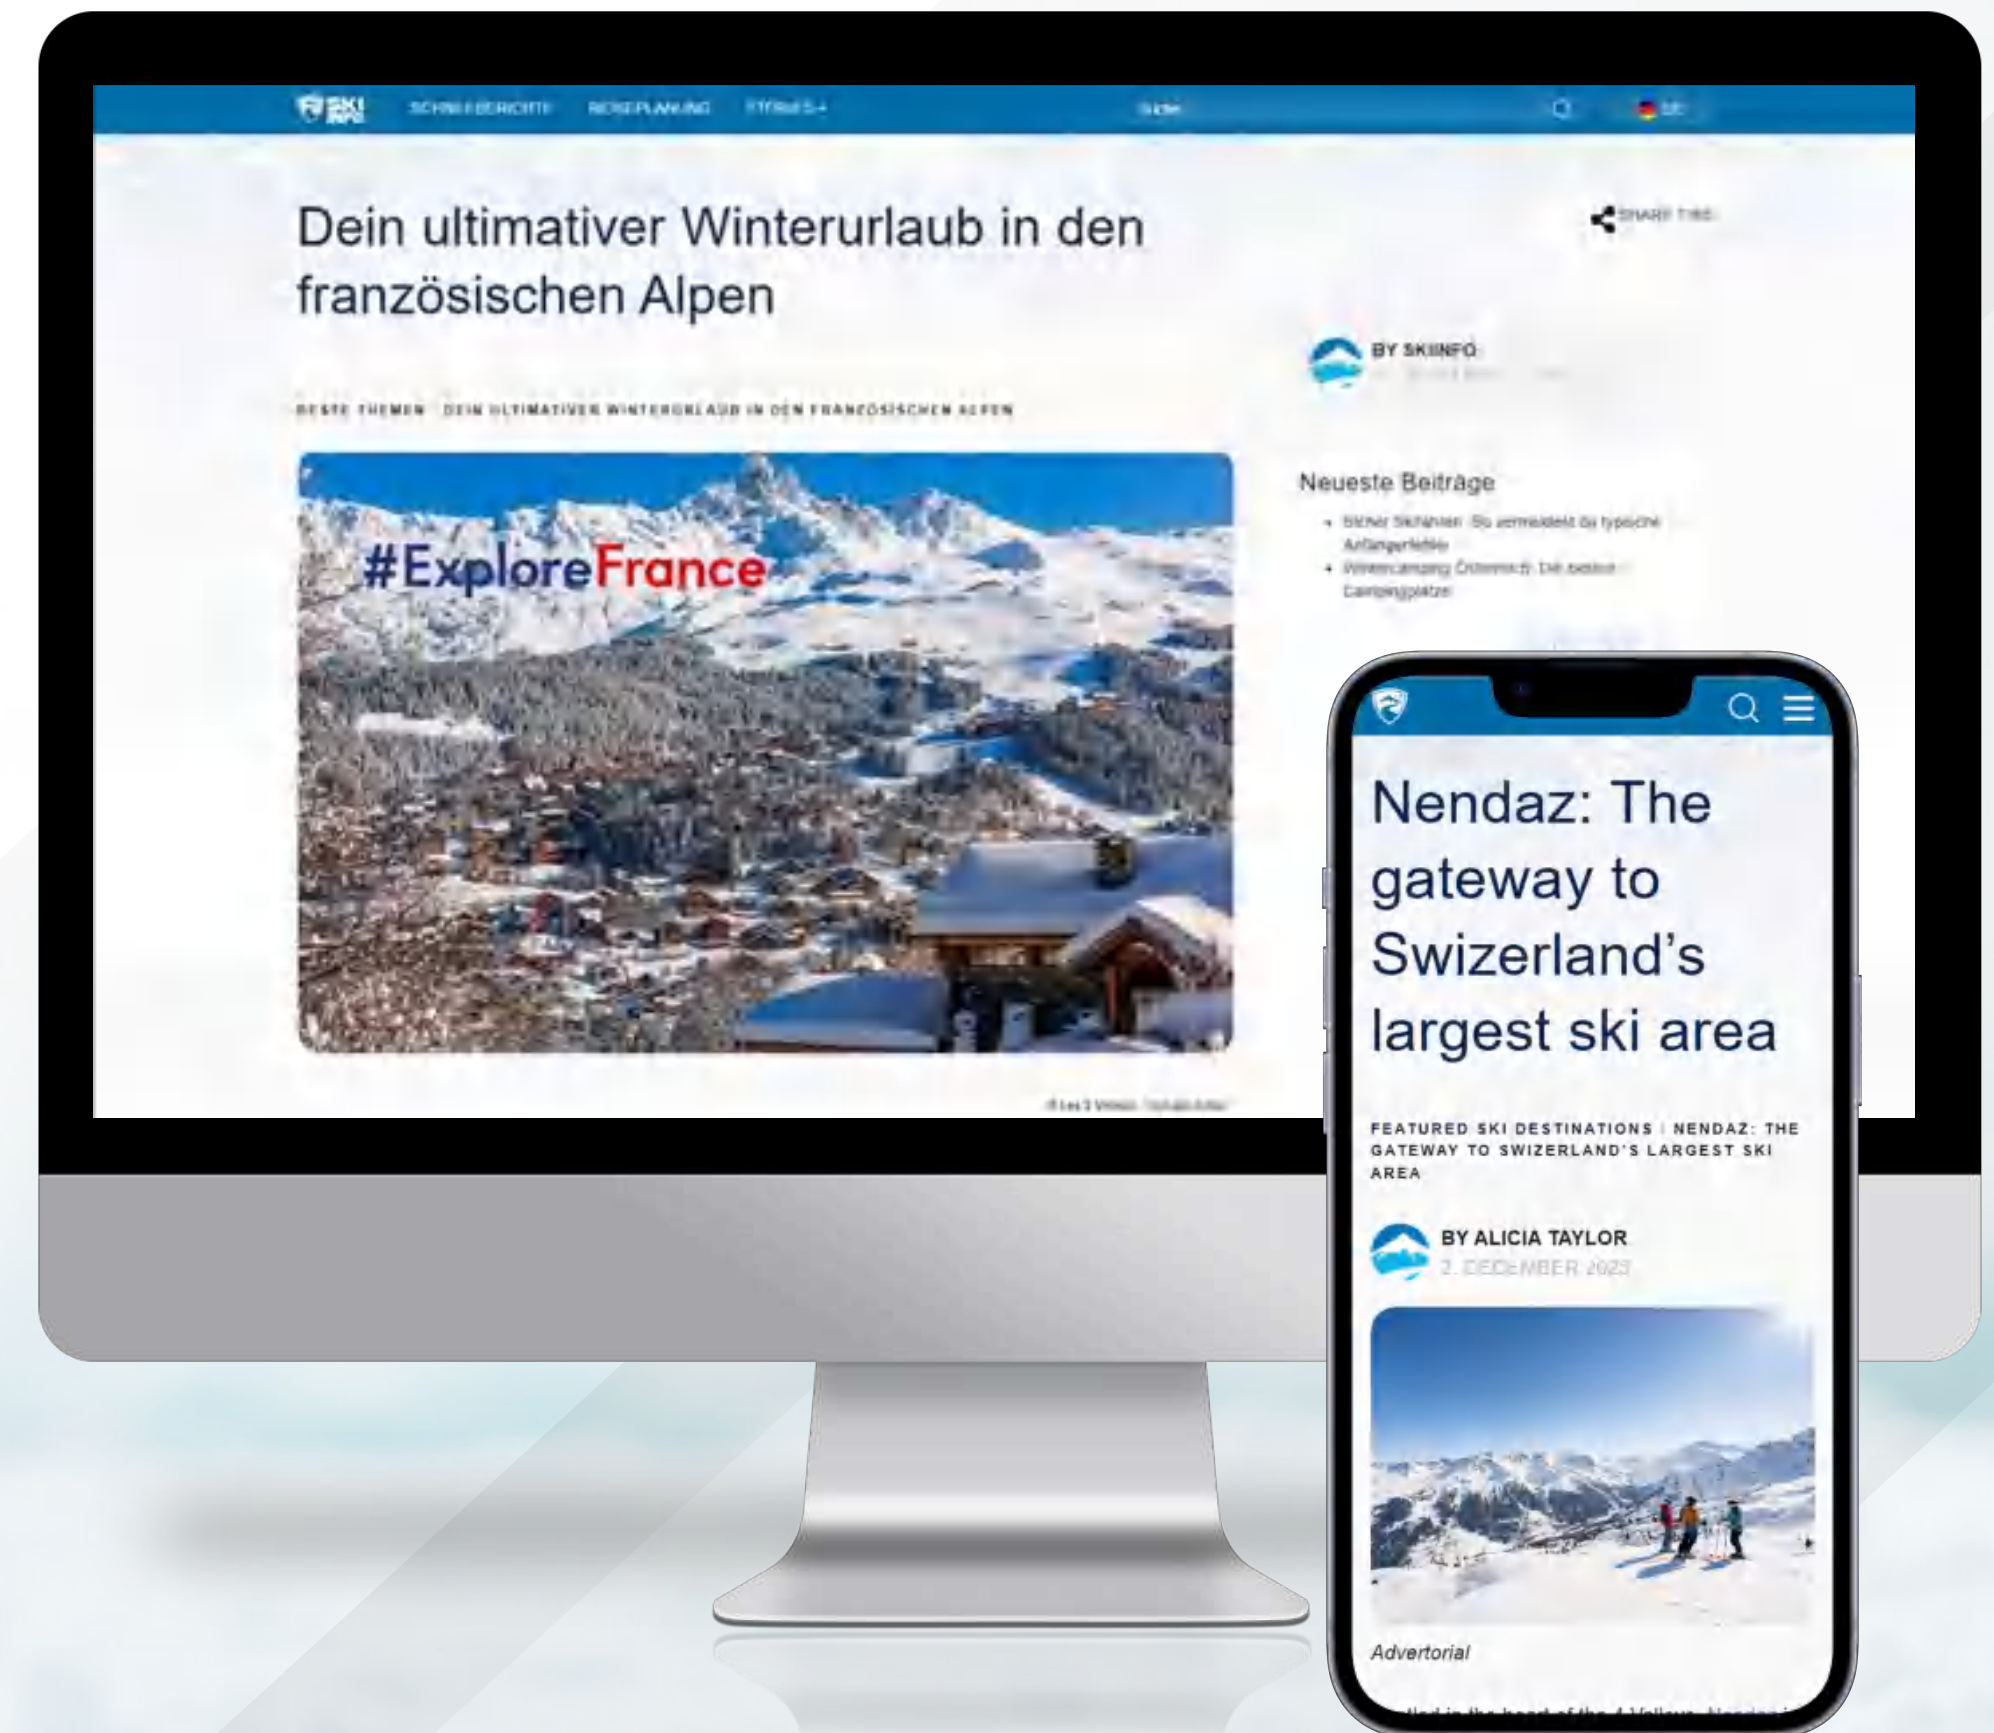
SKI INFO SCHNEEBERICHTE REISEPLANUNG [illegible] Suche

Dein ultimativer Winterurlaub in den französischen Alpen

SHARE THIS

BY SKIINFO

BESTE THEMEN DEIN ULTIMATIVER WINTERURLAUB IN DEN FRANZÖSISCHEN ALPEN

#ExploreFrance

Neueste Beiträge

• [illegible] Anfängerfehler
• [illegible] Campingplätze

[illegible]

Nendaz: The gateway to Swizerland's largest ski area

FEATURED SKI DESTINATIONS | NENDAZ: THE GATEWAY TO SWIZERLAND'S LARGEST SKI AREA

BY ALICIA TAYLOR
2. DECEMBER 2023

Advertorial

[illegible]